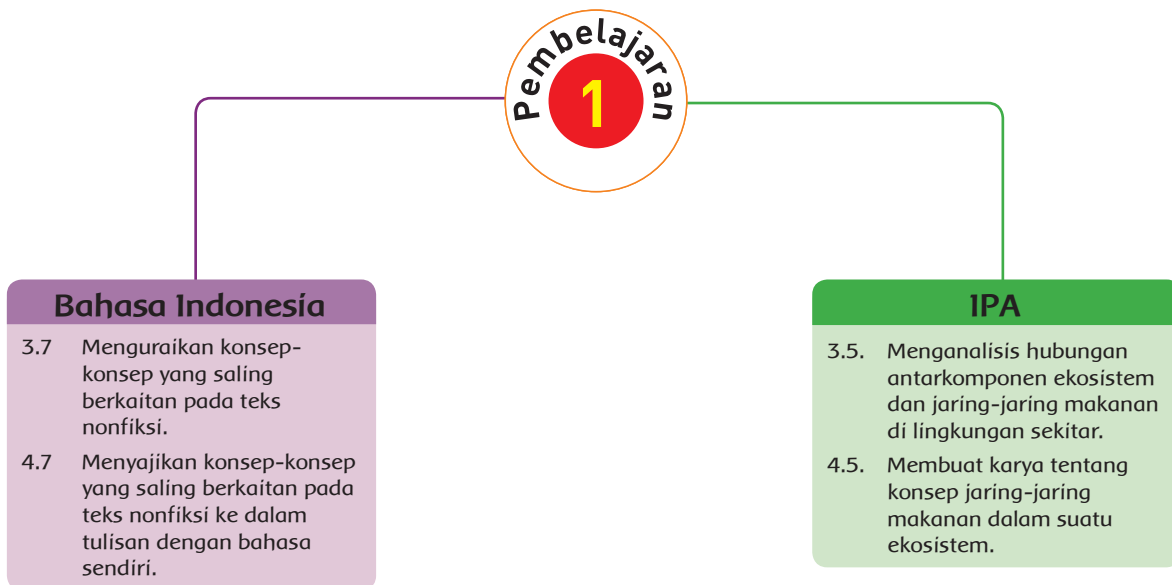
Pembelajaran
1

Bahasa Indonesia

3.7 Menguraikan konsep-konsep yang saling berkaitan pada teks nonfiksi.

4.7 Menyajikan konsep-konsep yang saling berkaitan pada teks nonfiksi ke dalam tulisan dengan bahasa sendiri.

IPA

3.5. Menganalisis hubungan antarkomponen ekosistem dan jaring-jaring makanan di lingkungan sekitar.

4.5. Membuat karya tentang konsep jaring-jaring makanan dalam suatu ekosistem.